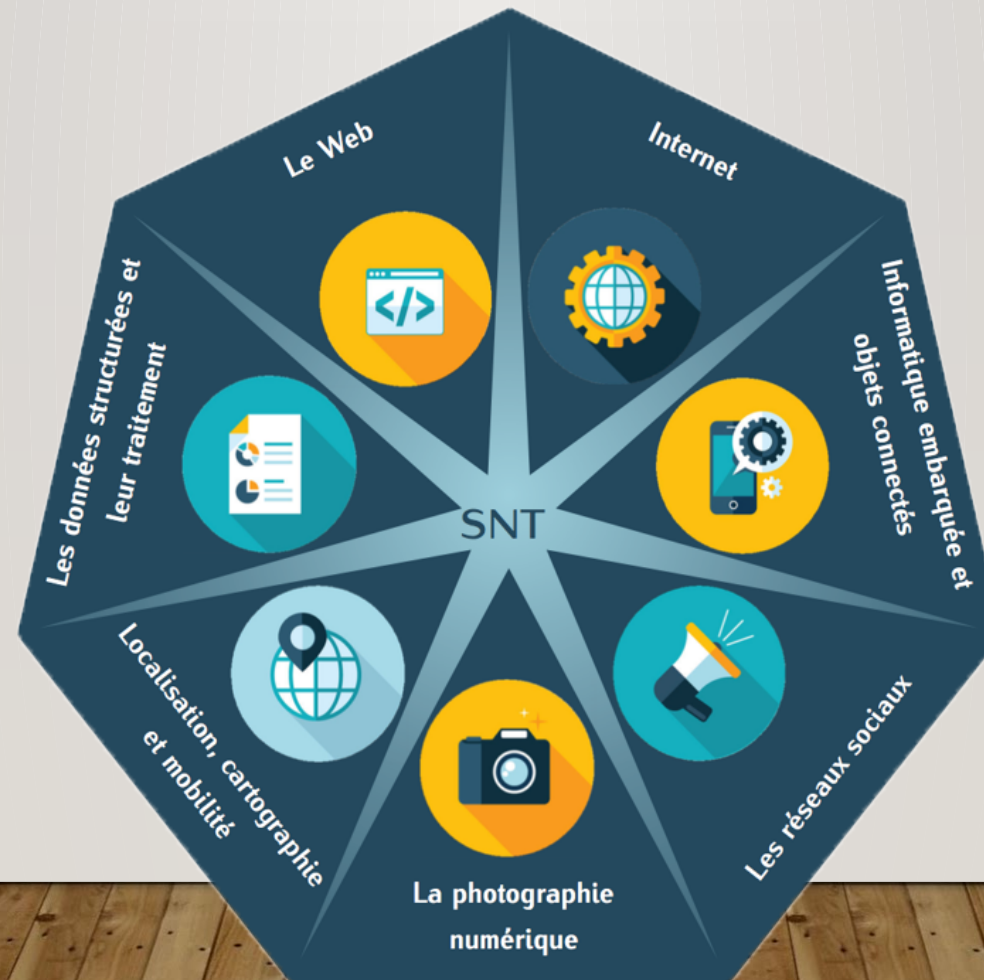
SNT

Le Web

Internet

Informatique embarquée et objets connectés

Les réseaux sociaux

La photographie numérique

Localisation, cartographie et mobilité

Les données structurées et leur traitement

</>